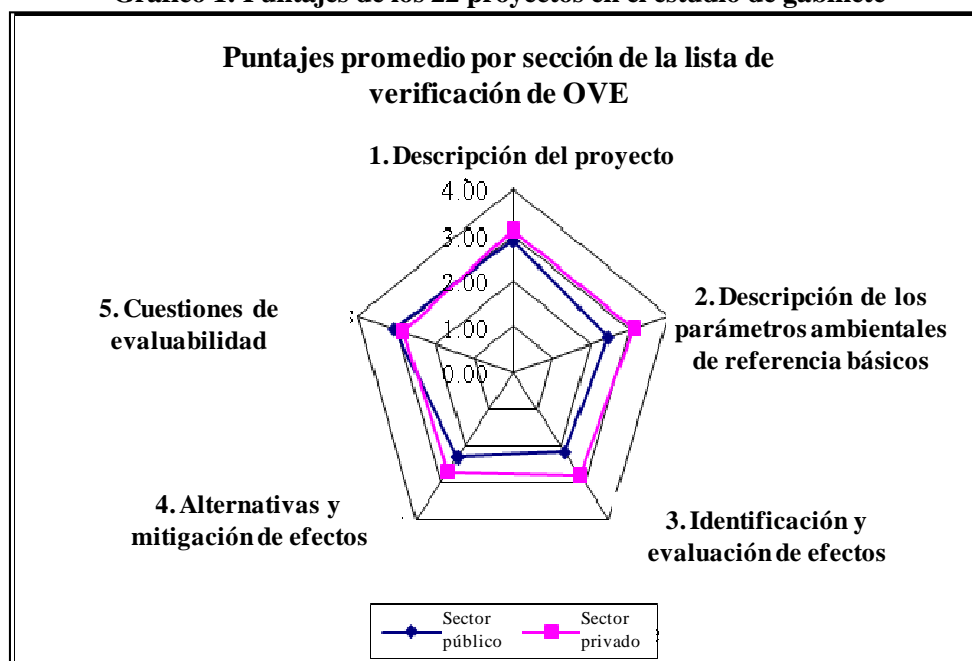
Gráfico 1: Puntajes de los 22 proyectos en el estudio de gabinete

Puntajes promedio por sección de la lista de verificación de OVE

1. Descripción del proyecto

4.00
3.00
2.00
1.00
0.00

2. Descripción de los parámetros ambientales de referencia básicos

3. Identificación y evaluación de efectos

4. Alternativas y mitigación de efectos

5. Cuestiones de evaluabilidad

Sector público
Sector privado